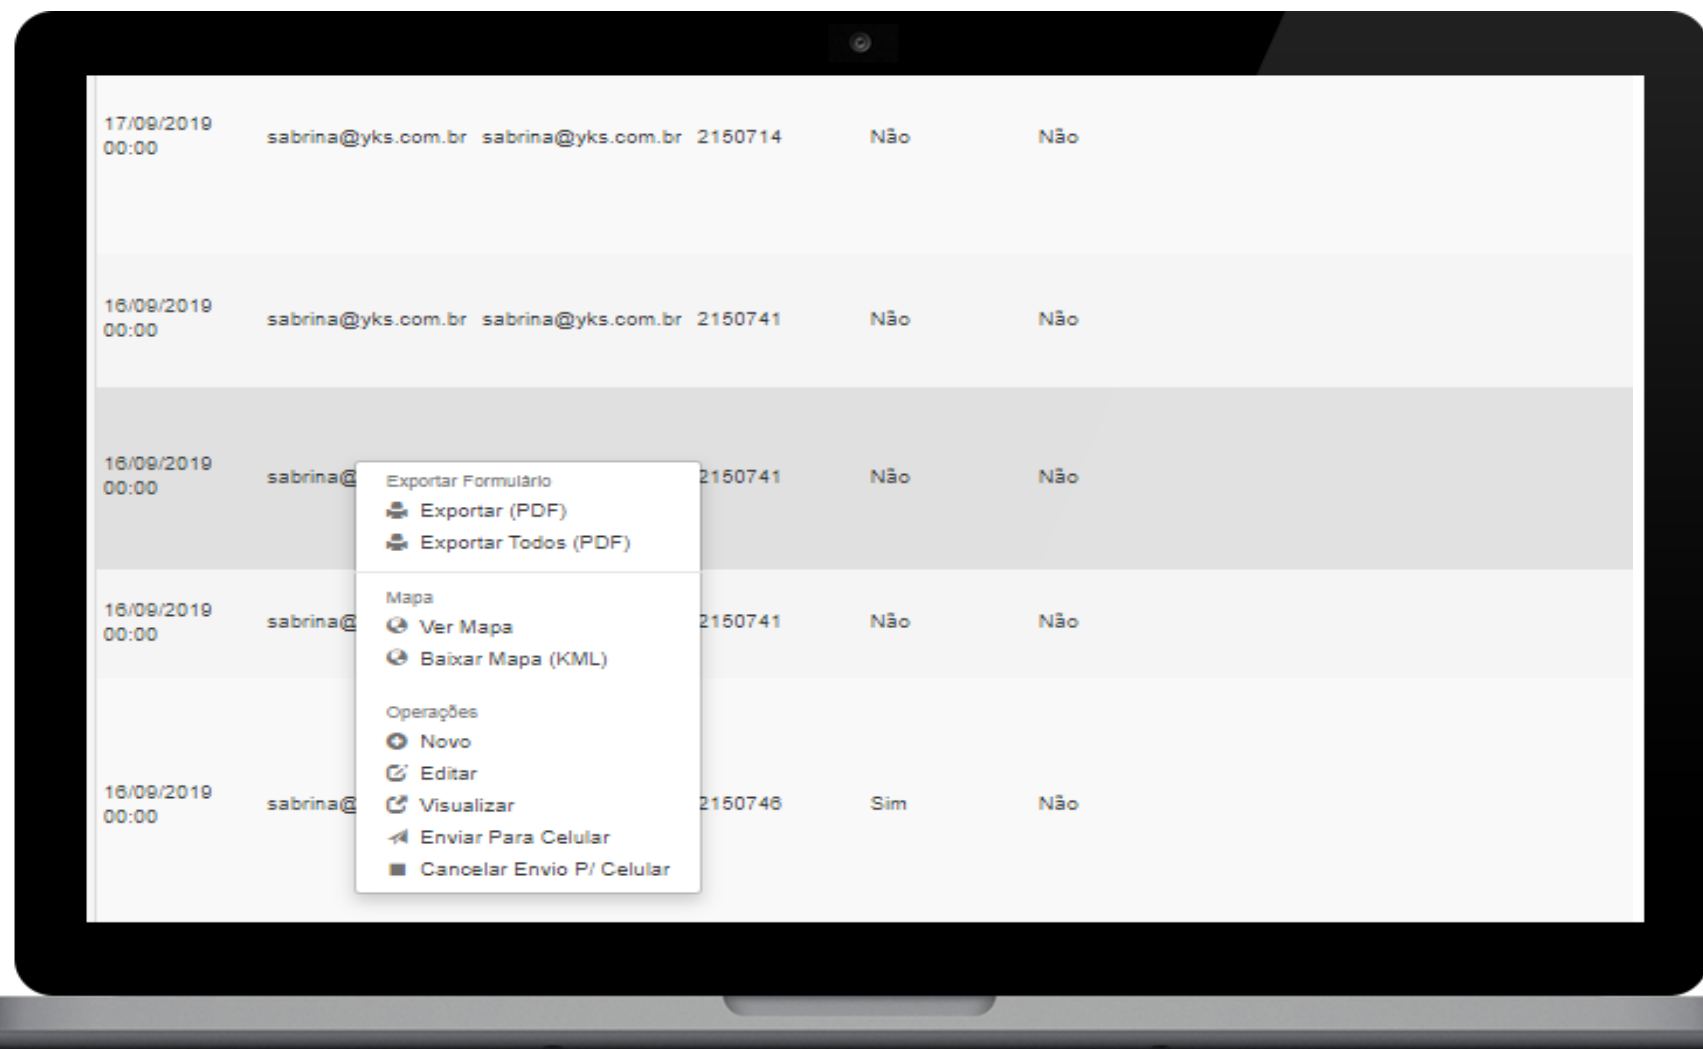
| | | | | | |
|---|---|---|---|---|---|
| 17/09/2019 00:00 | sabrina@yks.com.br | sabrina@yks.com.br | 2150714 | Não | Não |
| 16/09/2019 00:00 | sabrina@yks.com.br | sabrina@yks.com.br | 2150741 | Não | Não |
| 16/09/2019 00:00 | sabrina@ | | 2150741 | Não | Não |
| 16/09/2019 00:00 | sabrina@ | | 2150741 | Não | Não |
| 16/09/2019 00:00 | sabrina@ | | 2150746 | Sim | Não |

Exportar Formulário
Exportar (PDF)
Exportar Todos (PDF)

Mapa
Ver Mapa
Baixar Mapa (KML)

Operações
Novo
Editar
Visualizar
Enviar Para Celular
Cancelar Envio P/ Celular